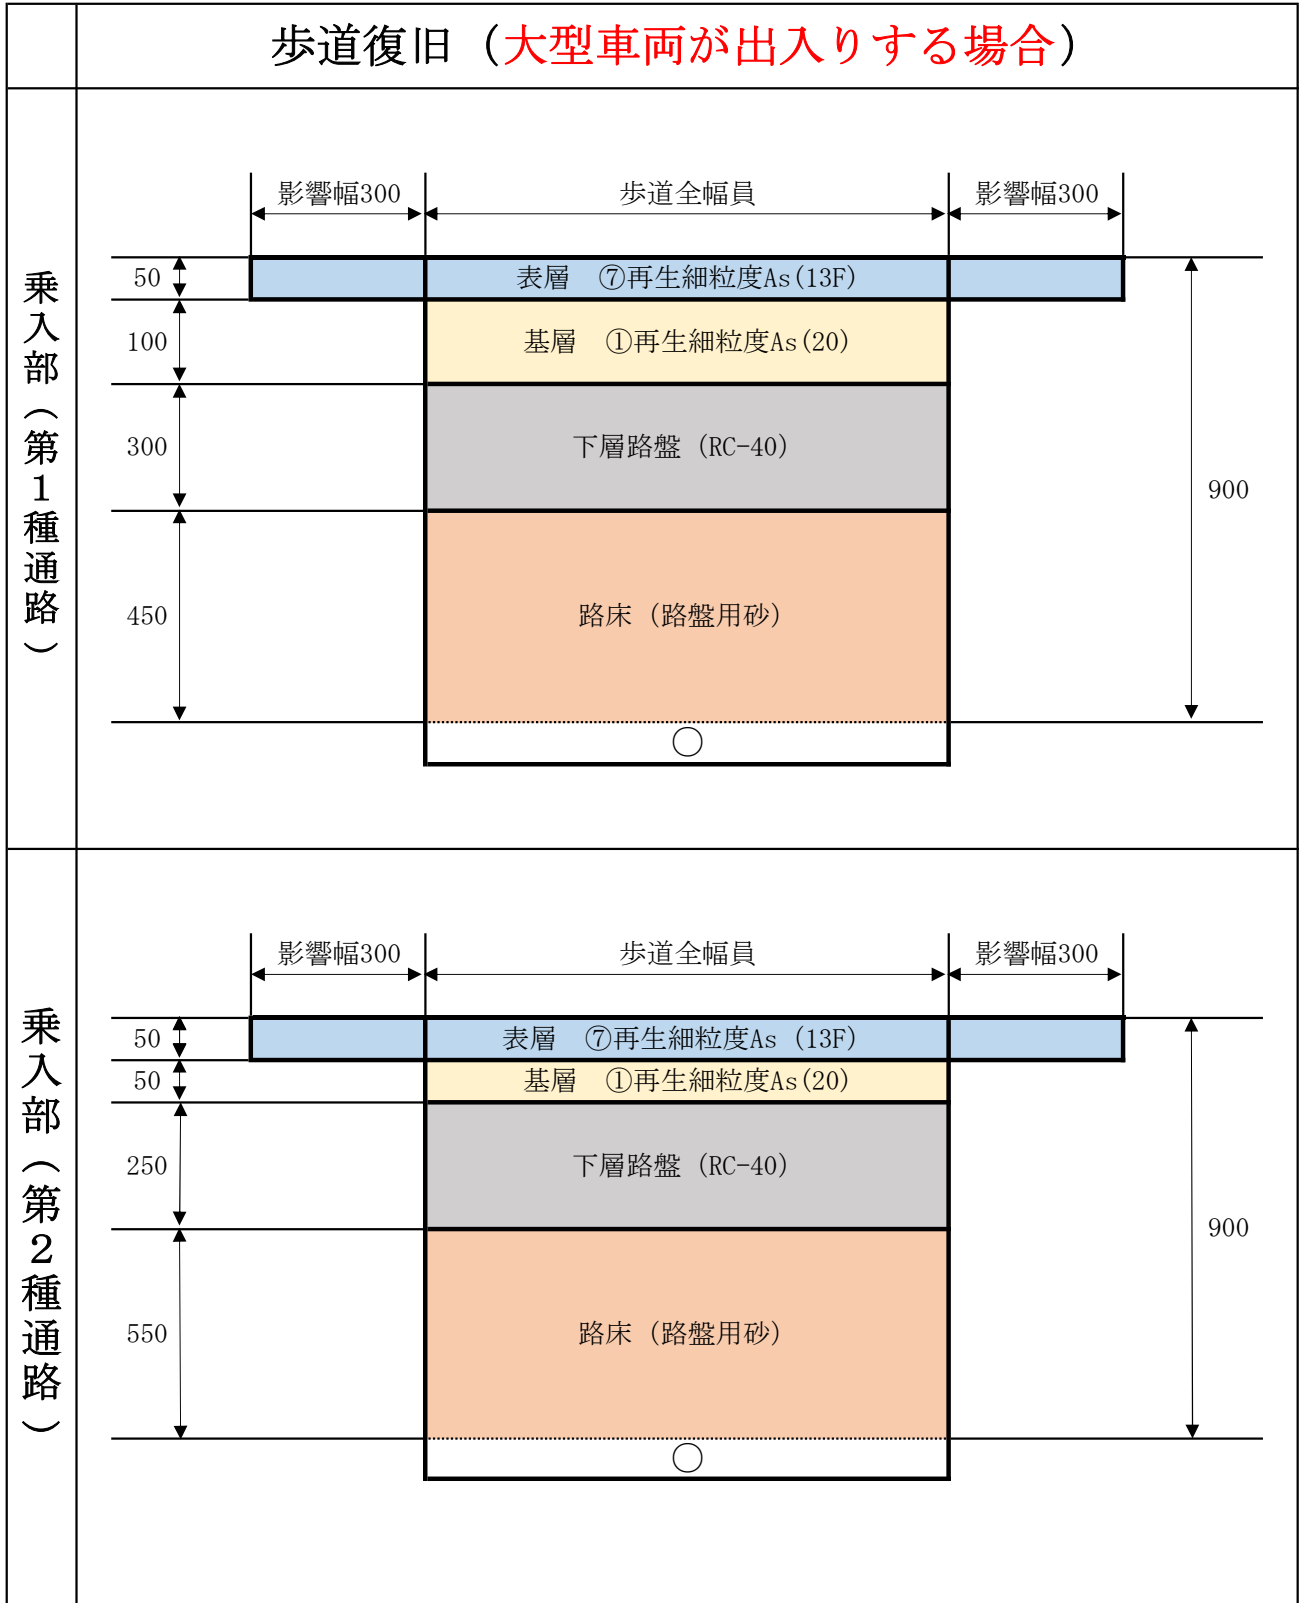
歩道復旧（大型車両が出入りする場合）

乗入部（第1種通路）

影響幅300
歩道全幅員
影響幅300

50
表層　⑦再生細粒度As(13F)
100
基層　①再生細粒度As(20)
300
下層路盤（RC-40）
450
路床（路盤用砂）
900

乗入部（第2種通路）

影響幅300
歩道全幅員
影響幅300

50
表層　⑦再生細粒度As（13F）
50
基層　①再生細粒度As(20)
250
下層路盤（RC-40）
550
路床（路盤用砂）
900